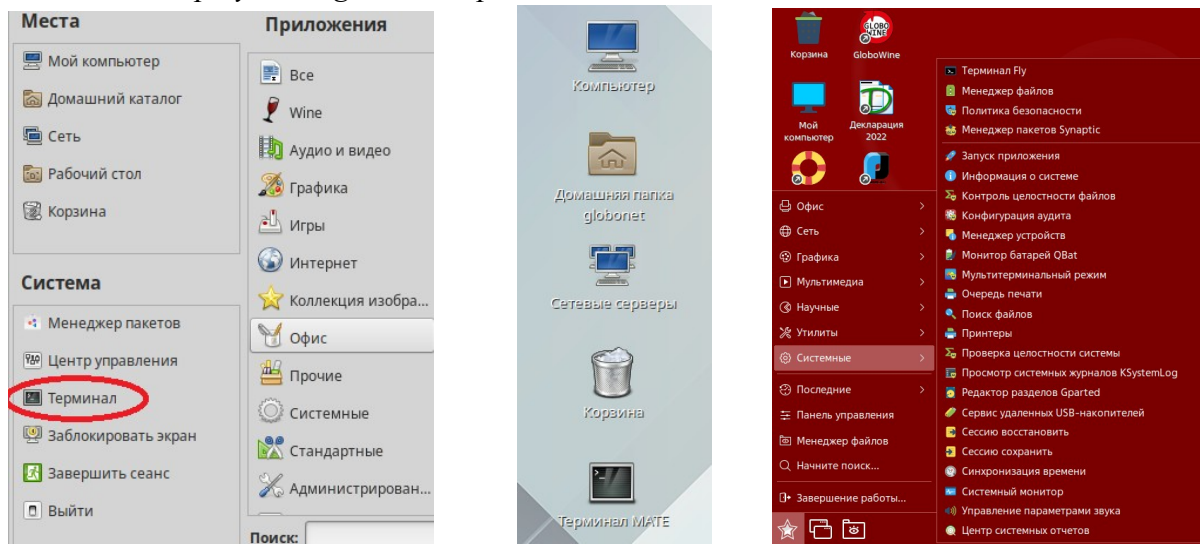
Места

Мой компьютер
Домашний каталог
Сеть
Рабочий стол
Корзина

Система

Менеджер пакетов
Центр управления
Терминал
Заблокировать экран
Завершить сеанс
Выйти

Приложения

Все
Wine
Аудио и видео
Графика
Игры
Интернет
Коллекция изобра...
Офис
Прочие
Системные
Стандартные
Администрирован...

Поиск:

Компьютер
Домашняя папка globonet
Сетевые серверы
Корзина
Терминал MATE

Корзина
GloboWine
GLOBO WINE
Мой компьютер
Декларация 2022

Офис
Сеть
Графика
Мультимедиа
Научные
Утилиты
Системные
Последние
Панель управления
Менеджер файлов
Начните поиск...
Завершение работы...

Терминал Fly
Менеджер файлов
Политика безопасности
Менеджер пакетов Synaptic
Запуск приложения
Информация о системе
Контроль целостности файлов
Конфигурация аудита
Менеджер устройств
Монитор батарей QBat
Мультитерминальный режим
Очередь печати
Поиск файлов
Принтеры
Проверка целостности системы
Просмотр системных журналов KSystemLog
Редактор разделов Gparted
Сервис удаленных USB-накопителей
Сессию восстановить
Сессию сохранить
Синхронизация времени
Системный монитор
Управление параметрами звука
Центр системных отчетов